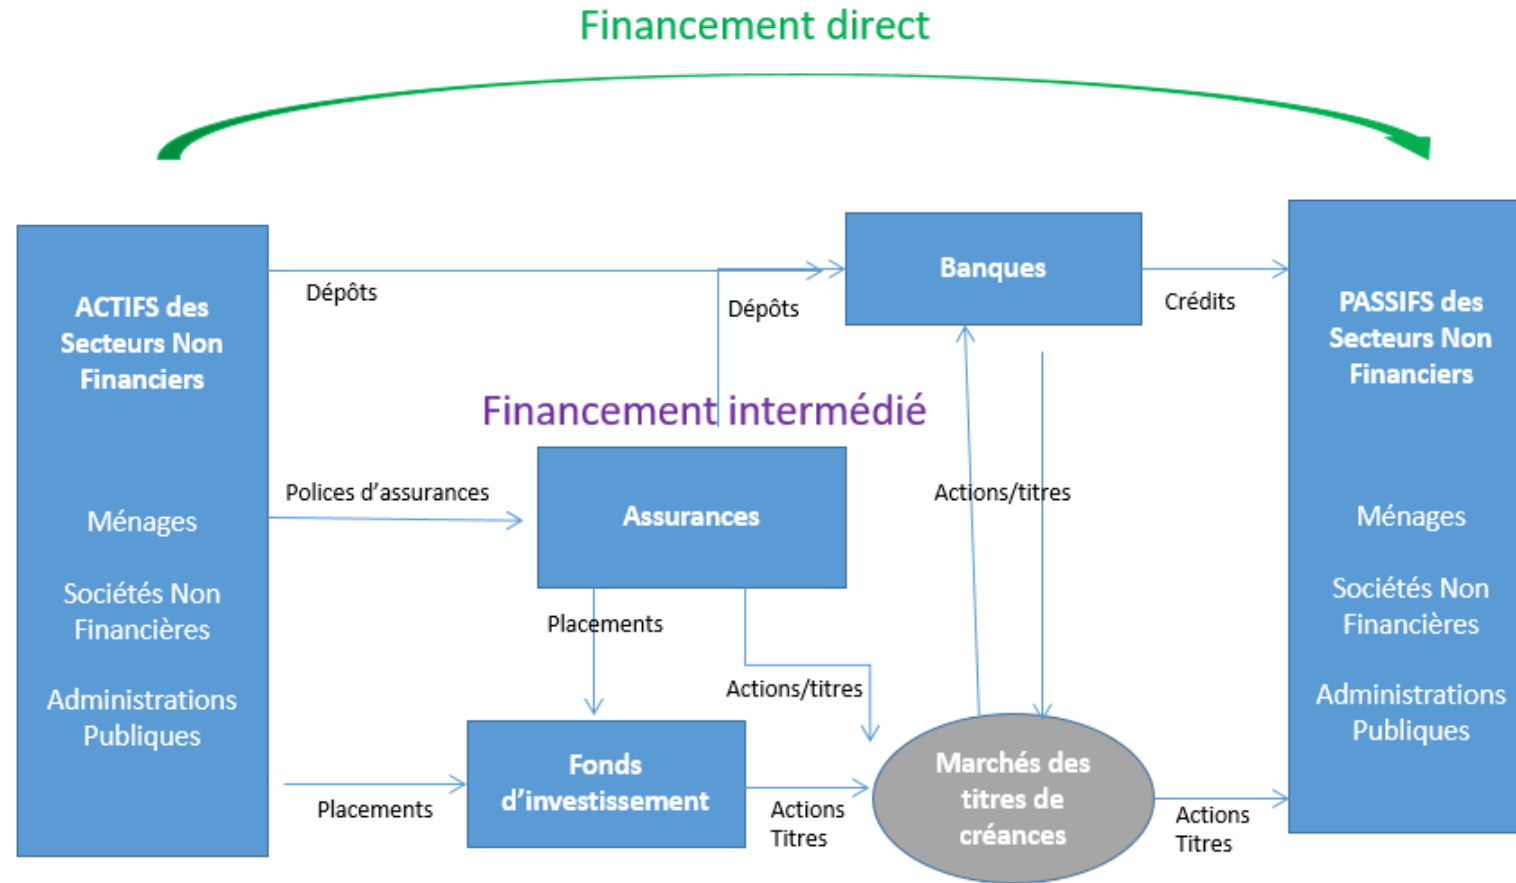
Financement direct

ACTIFS des Secteurs Non Financiers

Ménages

Sociétés Non Financières

Administrations Publiques

Dépôts

Dépôts

Banques

Crédits

PASSIFS des Secteurs Non Financiers

Ménages

Sociétés Non Financières

Administrations Publiques

Financement intermédié

Polices d'assurances

Assurances

Actions/titres

Placements

Actions/titres

Placements

Fonds d'investissement

Actions Titres

Marchés des titres de créances

Actions Titres